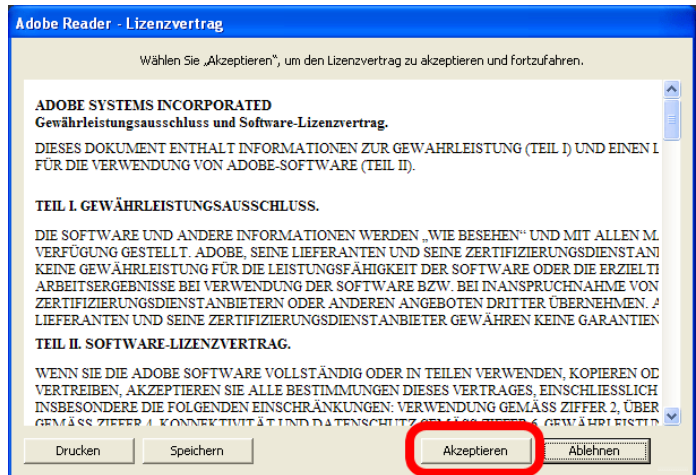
Adobe Reader - Lizenzvertrag

Wählen Sie „Akzeptieren“, um den Lizenzvertrag zu akzeptieren und fortzufahren.

ADOBE SYSTEMS INCORPORATED
Gewährleistungsausschluss und Software-Lizenzvertrag.

DIESES DOKUMENT ENTHALT INFORMATIONEN ZUR GEWAHRLEISTUNG (TEIL I) UND EINEN L FÜR DIE VERWENDUNG VON ADOBE-SOFTWARE (TEIL II).

TEIL I. GEWÄHRLEISTUNGSAUSSCHLUSS.

DIE SOFTWARE UND ANDERE INFORMATIONEN WERDEN „WIE BESEHEN“ UND MIT ALLEN M VERFÜGUNG GESTELLT. ADOBE, SEINE LIEFERANTEN UND SEINE ZERTIFIZIERUNGSDIENSTAN KEINE GEWÄHRLEISTUNG FÜR DIE LEISTUNGSFÄHIGKEIT DER SOFTWARE ODER DIE ERZIELTI ARBEITSERGEBNISSE BEI VERWENDUNG DER SOFTWARE BZW. BEI INANSPRUCHNAHME VON ZERTIFIZIERUNGSDIENSTANBIETERN ODER ANDEREN ANGEBOTEN DRITTER ÜBERNEHMEN. A LIEFERANTEN UND SEINE ZERTIFIZIERUNGSDIENSTANBIETER GEWÄHREN KEINE GARANTIEN

TEIL II. SOFTWARE-LIZENZVERTRAG.

WENN SIE DIE ADOBE SOFTWARE VOLLSTÄNDIG ODER IN TEILEN VERWENDEN, KOPIEREN OD VERTREIBEN, AKZEPTIEREN SIE ALLE BESTIMMUNGEN DIESES VERTRAGES, EINSCHLIESSLICH INSBESONDERE DIE FOLGENDEN EINSCHRÄNKUNGEN: VERWENDUNG GEMÄSS ZIFFER 2, ÜBER GEMÄSS ZIFFER 4, KONNEKTIVITÄT UND DATENSCHUTZ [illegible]

Drucken
Speichern
Akzeptieren
Ablehnen